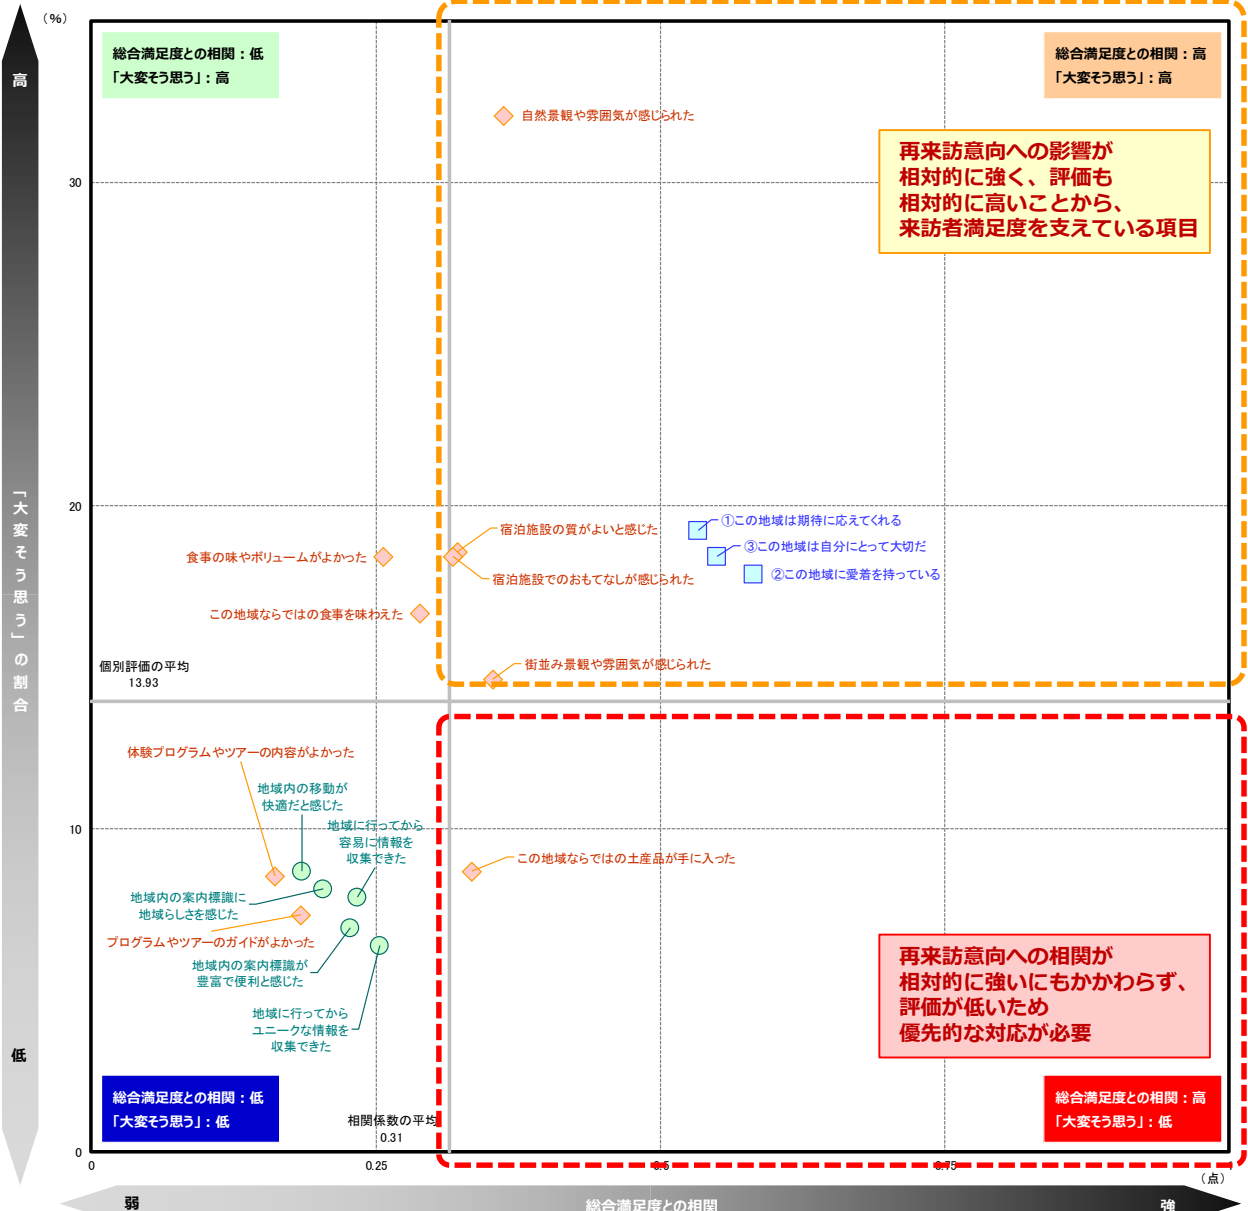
（%）

高

「大変そう思う」の割合

低

総合満足度との相関：低
「大変そう思う」：高

総合満足度との相関：高
「大変そう思う」：高

再来訪意向への影響が
相対的に強く、評価も
相対的に高いことから、
来訪者満足度を支えている項目

自然景観や雰囲気が感じられた

30

20

宿泊施設の質がよいと感じた

①この地域は期待に応えてくれる

③この地域は自分にとって大切だ

食事の味やボリュームがよかった

宿泊施設でのおもてなしが感じられた

②この地域に愛着を持っている

この地域ならではの食事を味わえた

個別評価の平均
13.93

街並み景観や雰囲気が感じられた

体験プログラムやツアーの内容がよかった

地域内の移動が
快適だと感じた

10

地域に行ってから
容易に情報を
収集できた

この地域ならではの土産品が手に入った

地域内の案内標識に
地域らしさを感じた

プログラムやツアーのガイドがよかった

地域内の案内標識が
豊富で便利と感じた

再来訪意向への相関が
相対的に強いにもかかわらず、
評価が低いため
優先的な対応が必要

地域に行ってから
ユニークな情報を
収集できた

総合満足度との相関：低
「大変そう思う」：低

相関係数の平均
0.31

総合満足度との相関：高
「大変そう思う」：低

0

0

0.25

0.5

0.75

（点）

弱

総合満足度との相関

強